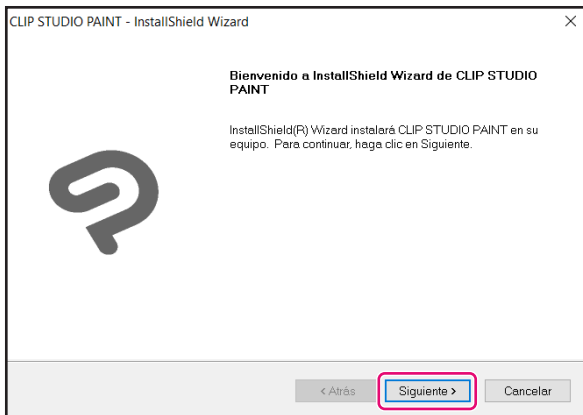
CLIP STUDIO PAINT - InstallShield Wizard

×

Bienvenido a InstallShield Wizard de CLIP STUDIO PAINT

InstallShield(R) Wizard instalará CLIP STUDIO PAINT en su equipo. Para continuar, haga clic en Siguiente.

< Atrás

Siguiente >

Cancelar